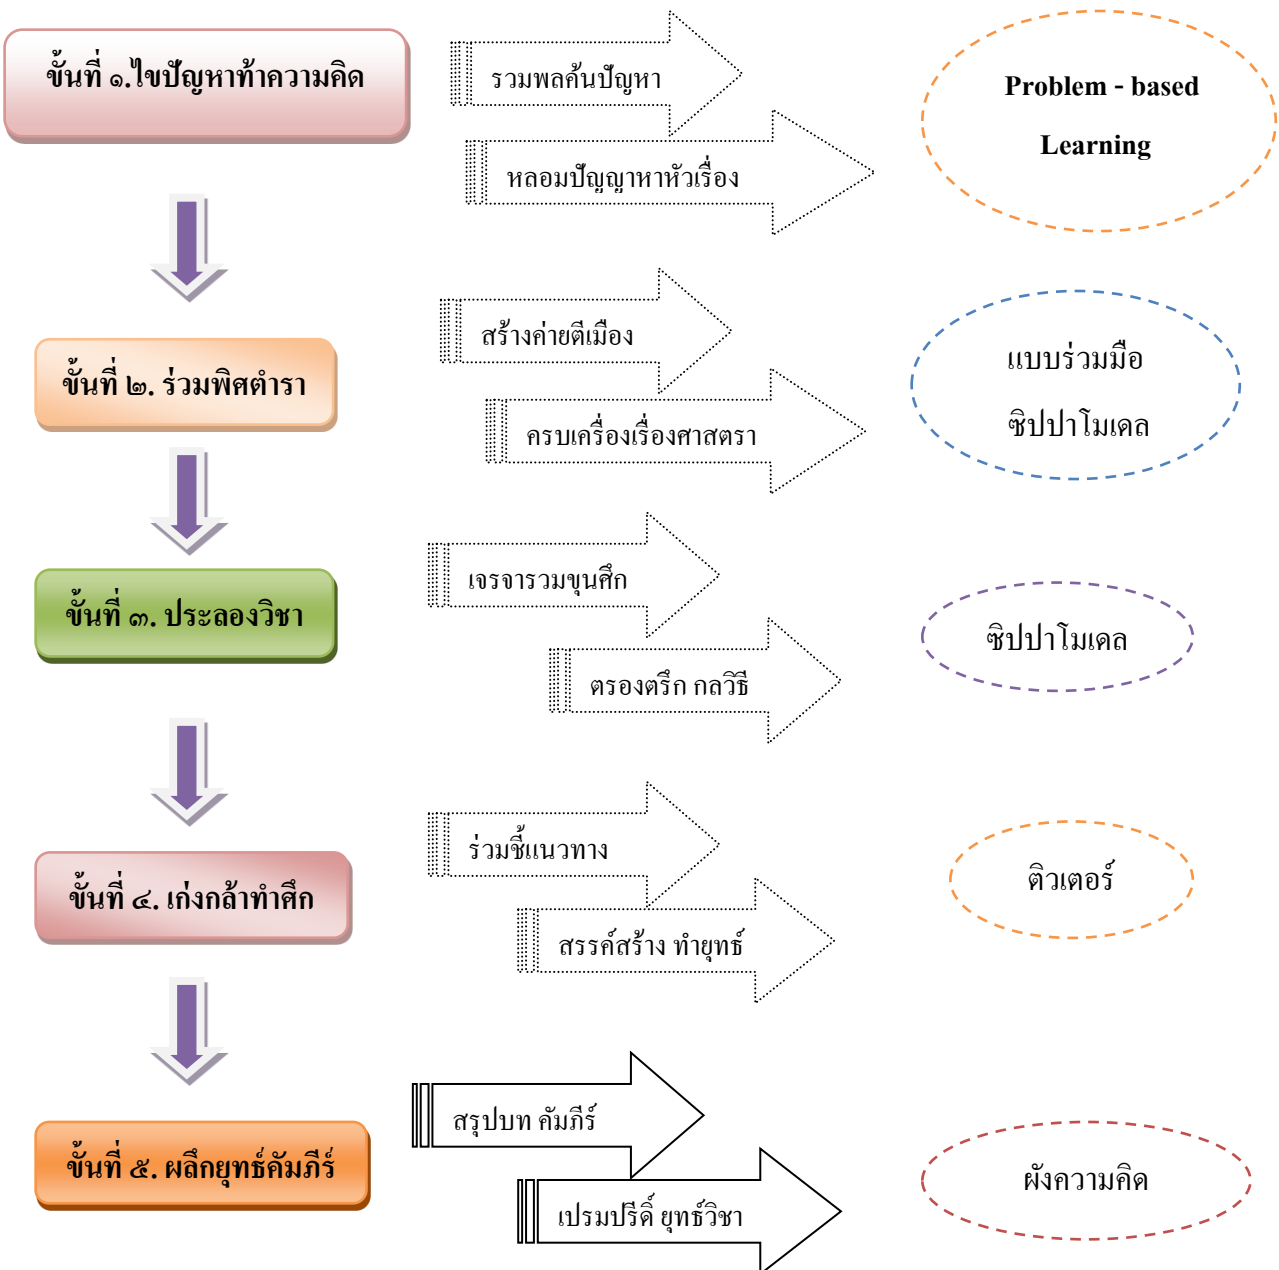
ขั้นที่ ๑.ไขปัญหาท้าความคิด

รวมพลค้นปัญหา

หลอมปัญญาหาหัวเรื่อง

Problem - based Learning

ขั้นที่ ๒. ร่วมพิศตำรา

สร้างค่ายตีเมือง

ครบเครื่องเรื่องศาสตรา

แบบร่วมมือ

ซิปปาโมเดล

ขั้นที่ ๓. ประลองวิชา

เจรจารวมขุนศึก

ตรองตรึก กลวิธี

ซิปปาโมเดล

ขั้นที่ ๔. เก่งกล้าทำศึก

ร่วมชี้แนวทาง

สรรค์สร้าง ทำยุทธ์

ติวเตอร์

ขั้นที่ ๕. ผลึกยุทธ์คัมภีร์

สรุปบท คัมภีร์

เปรมปรีดิ์ ยุทธ์วิชา

ผังความคิด